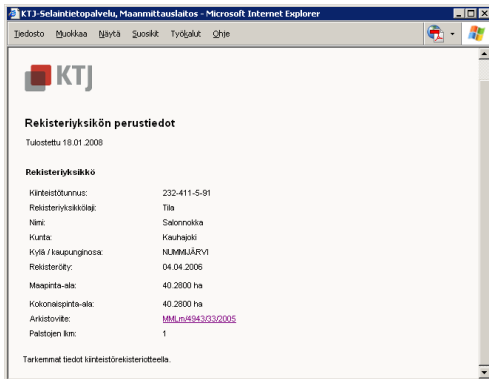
KTJ-Selaintietopalvelu, Maanmittauslaitos - Microsoft Internet Explorer

Tiedosto Muokkaa Näytä Suosikit Työkalut Ohje

KTJ

Rekisteriyksikön perustiedot

Tulostettu 18.01.2008

Rekisteriyksikkö

| | |
|---|---|
| Kiinteistötunnus: | 232-411-5-91 |
| Rekisteriyksikkölaji: | Tila |
| Nimi: | Salonnokka |
| Kunta: | Kauhajoki |
| Kylä / kaupunginosa: | NUMMIJÄRVI |
| Rekisteröity: | 04.04.2006 |
| Maapinta-ala: | 40.2800 ha |
| Kokonaispinta-ala: | 40.2800 ha |
| Arkistoviite: | MMLm/4943/33/2005 |
| Palstojen lkm: | 1 |

Tarkemmat tiedot kiinteistörekisteriotteella.